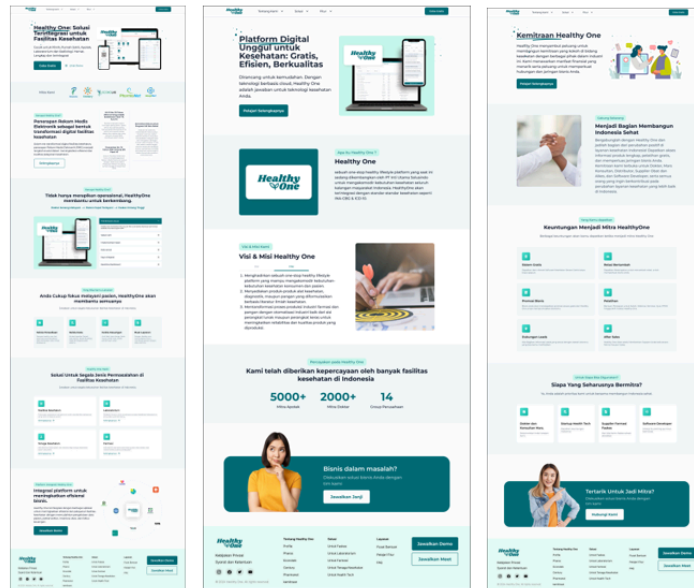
Healthy One: Solusi Terintegrasi untuk Fasilitas Kesehatan

Penerapan Rekam Medis Elektronik sebagai bentuk transformasi digital fasilitas kesehatan

Tidak hanya mengatur operasional, HealthyOne membantu untuk berkembang.

Anda Cukup fokus melayani pasien, HealthyOne akan membantu semuanya

Solusi Untuk Segala Jenis Permasalahan di Fasilitas Kesehatan

Integrasi platform untuk meningkatkan efisiensi bisnis.

Healthy One

Platform Digital Unggul untuk Kesehatan: Gratis, Efisien, Berkualitas

Dapatkan Selengkapnya

Healthy One

Healthy One

Visi & Misi Healthy One

Kami telah diberikan kepercayaan oleh banyak fasilitas kesehatan di Indonesia

5000+

2000+

14

Bisnis dalam masalah?

Jawaban Jerji

Healthy One

Jadwalkan Demo

Jawaban Masri

Kemitraan Healthy One

Menjadi Bagian Membangun Indonesia Sehat

Keuntungan Menjadi Mitra HealthyOne

Siapa Yang Seharusnya Bermitra?

Tertarik Untuk Jadi Mitra?

Hubungi Kami

Healthy One

Jadwalkan Demo